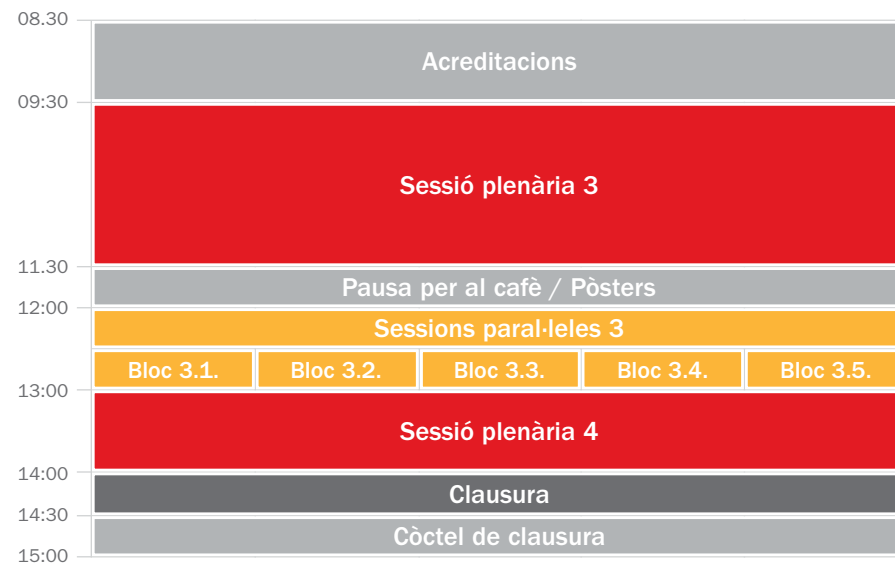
08.30
Acreditacions
09:30
Sessió plenària 3
11.30
Pausa per al cafè / Pòsters
12:00
Sessions paral·leles 3
Bloc 3.1. Bloc 3.2. Bloc 3.3. Bloc 3.4. Bloc 3.5.
13:00
Sessió plenària 4
14:00
Clausura
14:30
Còctel de clausura
15:00